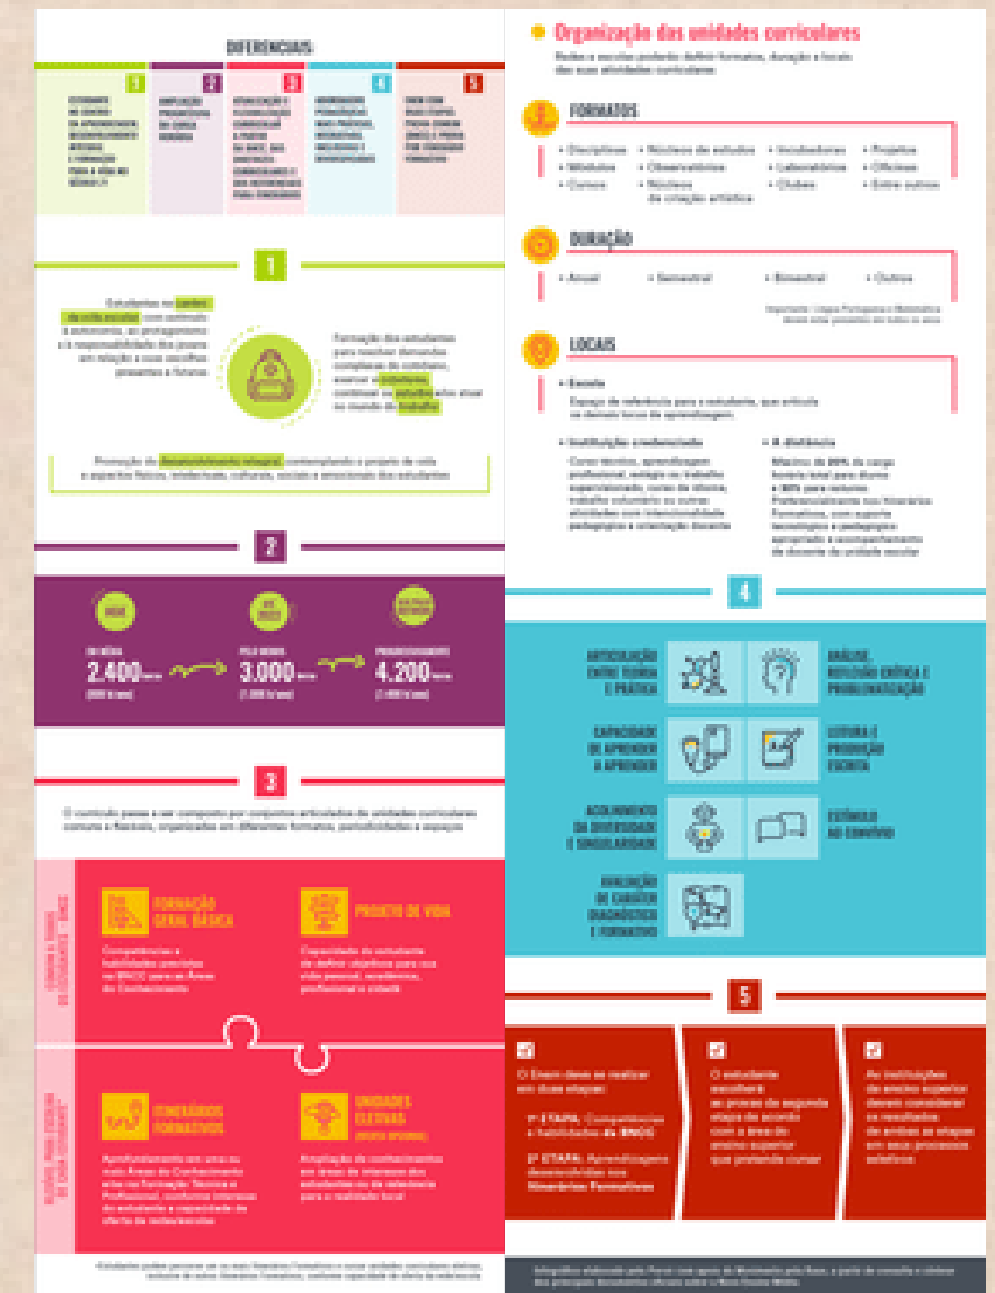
DIFERENCIAIS

1
2
3
4
5

Organização das unidades curriculares

FORMATOS

• Disciplinas
• Módulos
• Cursos

DURAÇÃO

• Anual
• Semestral
• Bimestral
• Outros

LOCAIS

• Escola

1

2

2.400
3.000
4.200

3

4

5